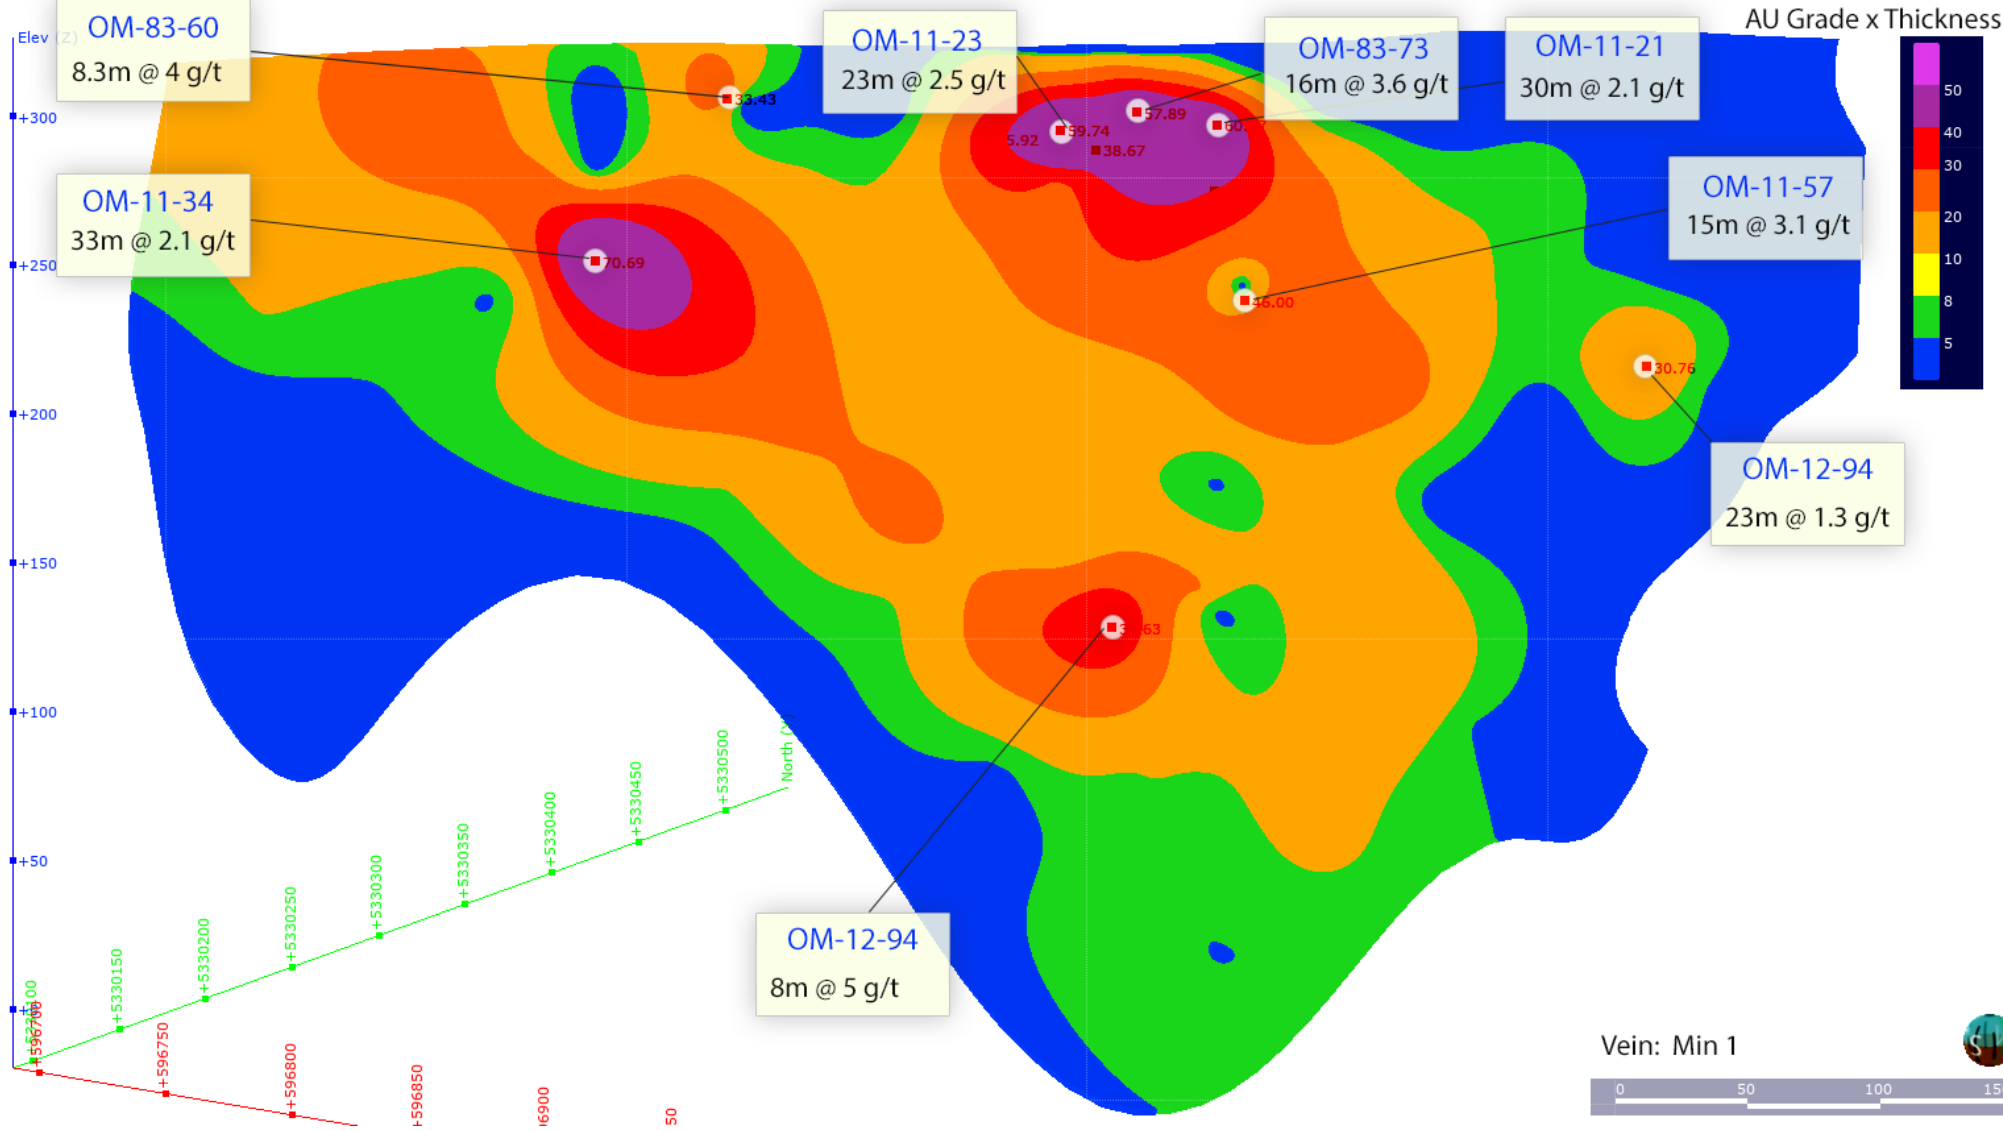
Elev (Z)

+300

+250

+200

+150

+100

+50

+

OM-83-60
8.3m @ 4 g/t

OM-11-23
23m @ 2.5 g/t

OM-83-73
16m @ 3.6 g/t

OM-11-21
30m @ 2.1 g/t

AU Grade x Thickness

| |
|---|
| 50 |
| 40 |
| 30 |
| 20 |
| 10 |
| 8 |
| 5 |

OM-11-34
33m @ 2.1 g/t

OM-11-57
15m @ 3.1 g/t

OM-12-94
23m @ 1.3 g/t

OM-12-94
8m @ 5 g/t

33.43

59.74

57.89

5.92

38.67

60.

70.69

46.00

30.76

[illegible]63

+5330100

+5330150

+5330200

+5330250

+5330300

+5330350

+5330400

+5330450

+5330500

North (

+596700

+596750

+596800

+596850

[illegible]6900

50

Vein: Min 1

0

50

100

15